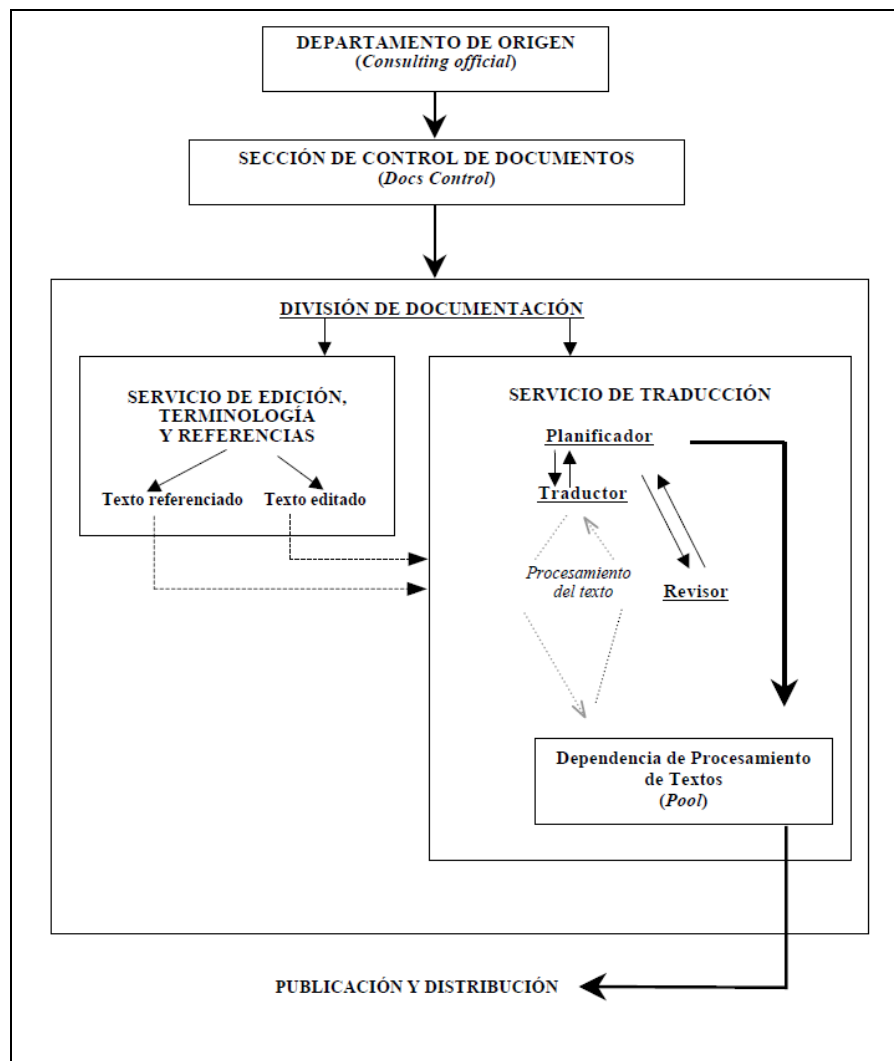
DEPARTAMENTO DE ORIGEN
(Consulting official)

SECCIÓN DE CONTROL DE DOCUMENTOS
(Docs Control)

DIVISIÓN DE DOCUMENTACIÓN

SERVICIO DE EDICIÓN, TERMINOLOGÍA Y REFERENCIAS

Texto referenciado

Texto editado

SERVICIO DE TRADUCCIÓN

Planificador

Traductor

Revisor

Procesamiento del texto

Dependencia de Procesamiento de Textos
(Pool)

PUBLICACIÓN Y DISTRIBUCIÓN